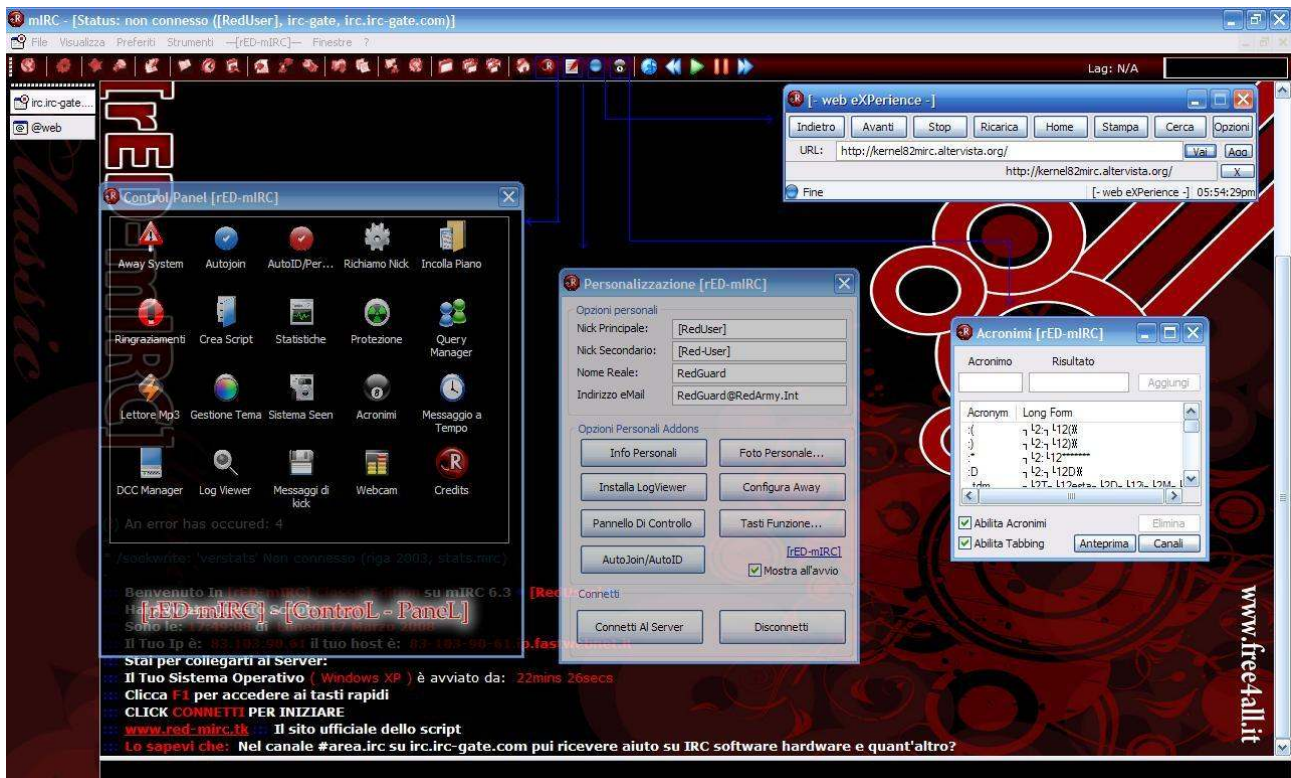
mIRC - [Status: non connesso ([RedUser], irc-gate, irc.irc-gate.com)]

File Visualizza Preferiti Strumenti —[rED-mIRC]— Finestre ?

Lag: N/A

irc.irc-gate....
@web

[- web eXPerience -]
Indietro Avanti Stop Ricarica Home Stampa Cerca Opzioni
URL: http://kernel82mirc.altervista.org/ Vai Agg
http://kernel82mirc.altervista.org/ X
Fine [- web eXPerience -] 05:54:29pm

Control Panel [rED-mIRC]
Away System Autojoin AutoID/Per... Richiamo Nick Incolla Piano
Ringraziamenti Crea Script Statistiche Protezione Query Manager
Lettore Mp3 Gestione Tema Sistema Seen Acronimi Messaggio a Tempo
DCC Manager Log Viewer Messaggi di kick Webcam Credits

An error has occured: 4
* /sockwrite: 'verstats' Non connesso (riga 2003, stats.mrc)

Benvenuto In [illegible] su mIRC 6.3 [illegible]
Sono le: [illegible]
Il Tuo Ip è: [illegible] il tuo host è: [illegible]
[rED-mIRC] - [ControL - PaneL]
Stai per collegarti al Server:
Il Tuo Sistema Operativo ( Windows XP ) è avviato da: 22mins 26secs
Clicca F1 per accedere ai tasti rapidi
CLICK CONNETTI PER INIZIARE
www.red-mirc.tk Il sito ufficiale dello script
Lo sapevi che: Nel canale #area.irc su irc.irc-gate.com pui ricevere aiuto su IRC software hardware e quant'altro?

Personalizzazione [rED-mIRC]
Opzioni personali
Nick Principale: [RedUser]
Nick Secondario: [Red-User]
Nome Reale: RedGuard
Indirizzo eMail RedGuard@RedArmy.Int
Opzioni Personali Addons
Info Personali Foto Personale...
Installa LogViewer Configura Away
Pannello Di Controllo Tasti Funzione...
AutoJoin/AutoID [rED-mIRC]
Mostra all'avvio
Connetti
Connetti Al Server Disconnetti

Acronimi [rED-mIRC]
Acronimo Risultato
Aggiungi
Acronym Long Form
:( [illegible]
:) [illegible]
:* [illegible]
:D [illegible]
tdm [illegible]
Abilita Acronimi Elimina
Abilita Tabbing Anteprima Canali

www.free4all.it